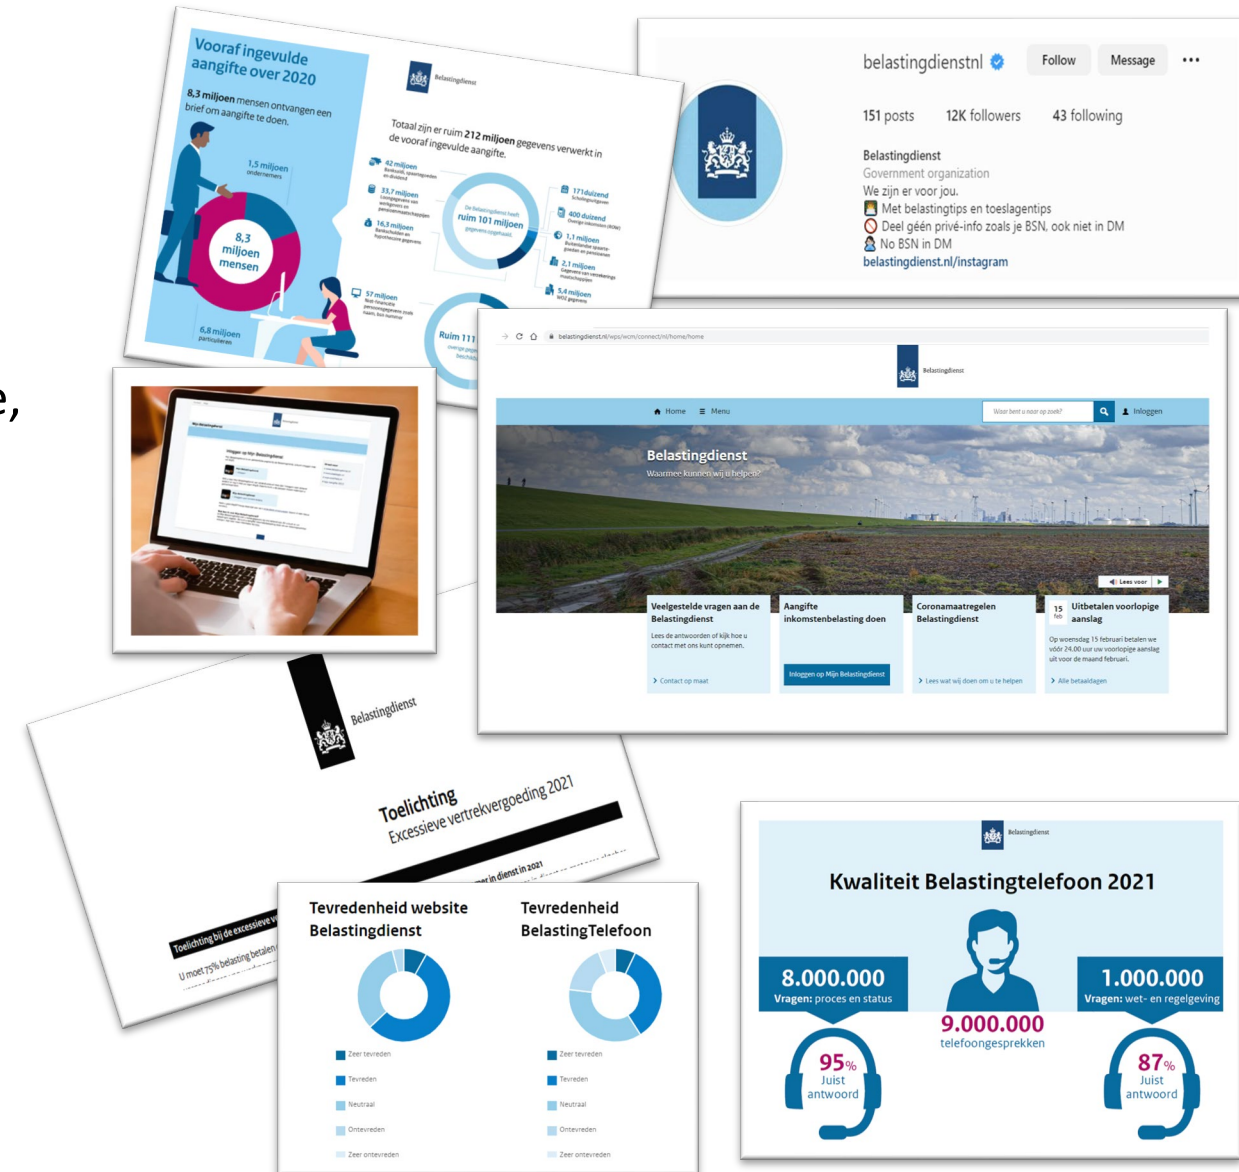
Vooraf ingevulde aangifte over 2020

8,3 miljoen mensen ontvangen een brief om aangifte te doen.

Belastingdienst

Totaal zijn er ruim 212 miljoen gegevens verwerkt in de vooraf ingevulde aangifte.

1,5 miljoen ondernemers

8,3 miljoen mensen

6,8 miljoen particulieren

42 miljoen

33,7 miljoen

16,3 miljoen

57 miljoen

ruim 101 miljoen

171duizend

400 duizend

1,1 miljoen

2,1 miljoen

5,4 miljoen

Ruim 111

belastingdienstnl Follow Message ...

151 posts 12K followers 43 following

Belastingdienst
Government organization
We zijn er voor jou.
Met belastingtips en toeslagentips
Deel géén privé-info zoals je BSN, ook niet in DM
No BSN in DM
belastingdienst.nl/instagram

e,

belastingdienst.nl/wps/wcm/connect/nl/home/home

Belastingdienst

Home Menu Waar bent u naar op zoek? Inloggen

Belastingdienst
Waarmee kunnen wij u helpen?

Lees voor

Veelgestelde vragen aan de Belastingdienst
Lees de antwoorden of kijk hoe u contact met ons kunt opnemen.
Contact op maat

Aangifte inkomstenbelasting doen
Inloggen op Mijn Belastingdienst

Coronamaatregelen Belastingdienst
Lees wat wij doen om u te helpen

15 feb Uitbetalen voorlopige aanslag
Op woensdag 15 februari betalen we vóór 24.00 uur uw voorlopige aanslag uit voor de maand februari.
Alle betaaldagen

Belastingdienst

Toelichting
Excessieve vertrekvergoeding 2021

in dienst in 2021

Toelichting bij de excessieve ve

U moet 75% belasting betalen

Tevredenheid website Belastingdienst

Tevredenheid BelastingTelefoon

Zeer tevreden
Tevreden
Neutraal
Ontevreden
Zeer ontevreden

Zeer tevreden
Tevreden
Neutraal
Ontevreden
Zeer ontevreden

Belastingdienst

Kwaliteit Belastingtelefoon 2021

8.000.000
Vragen: proces en status

9.000.000
telefoongesprekken

1.000.000
Vragen: wet- en regelgeving

95%
Juist antwoord

87%
Juist antwoord